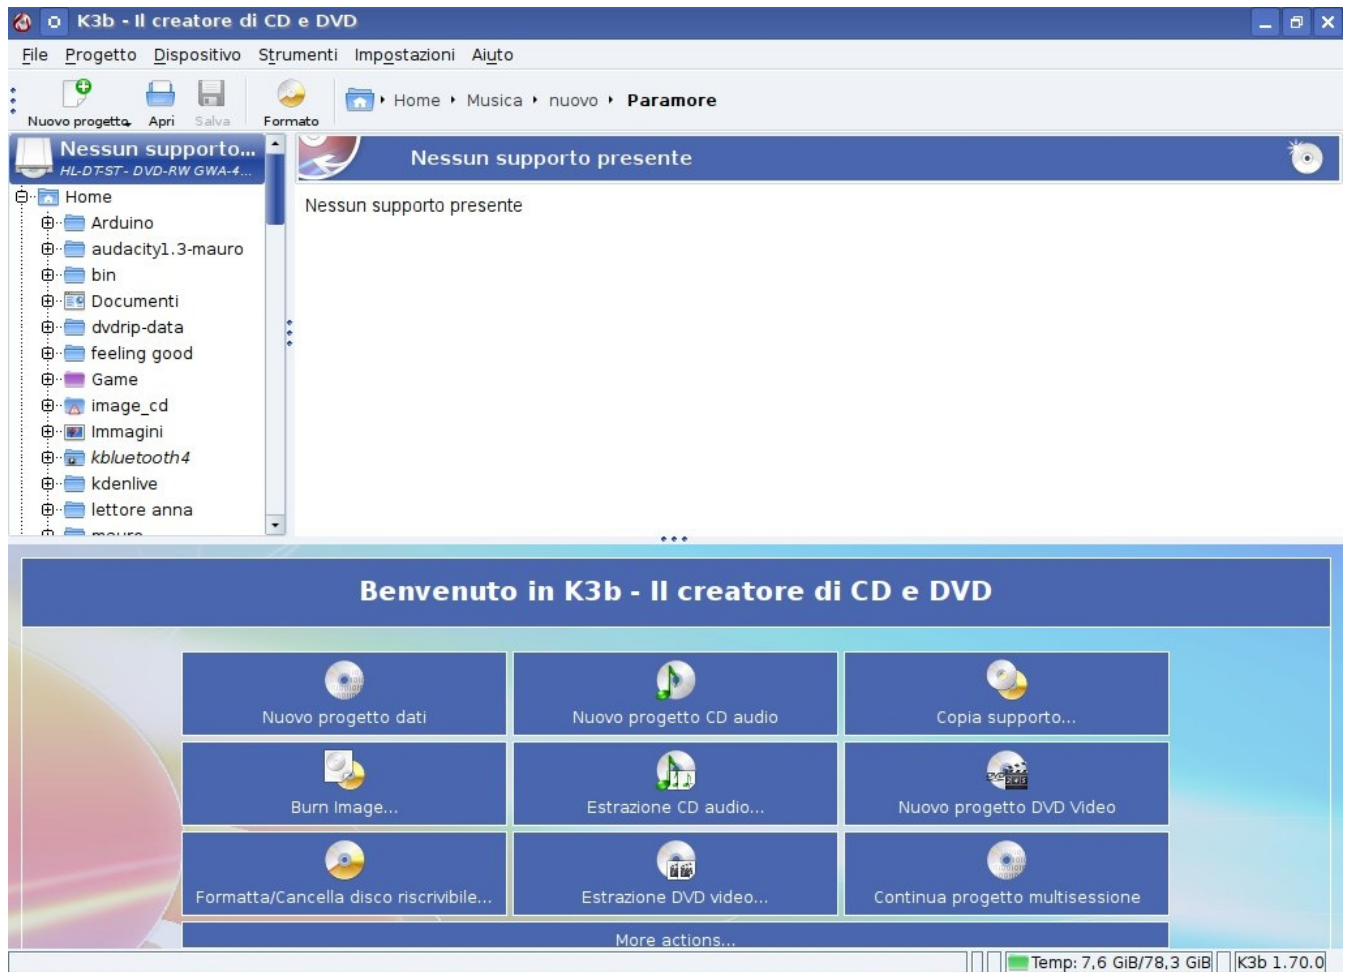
K3b - Il creatore di CD e DVD

File Progetto Dispositivo Strumenti Impostazioni Aiuto

Nuovo progetto Apri Salva Formato

Home ‣ Musica ‣ nuovo ‣ Paramore

Nessun supporto...
HL-DT-ST - DVD-RW GWA-4...

Home
Arduino
audacity1.3-mauro
bin
Documenti
dvdrip-data
feeling good
Game
image_cd
Immagini
kbluetooth4
kdenlive
lettore anna
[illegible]

Nessun supporto presente

Nessun supporto presente

Benvenuto in K3b - Il creatore di CD e DVD

Nuovo progetto dati
Nuovo progetto CD audio
Copia supporto...
Burn Image...
Estrazione CD audio...
Nuovo progetto DVD Video
Formatta/Cancella disco riscrivibile...
Estrazione DVD video...
Continua progetto multisessione
More actions...

Temp: 7,6 GiB/78,3 GiB
K3b 1.70.0